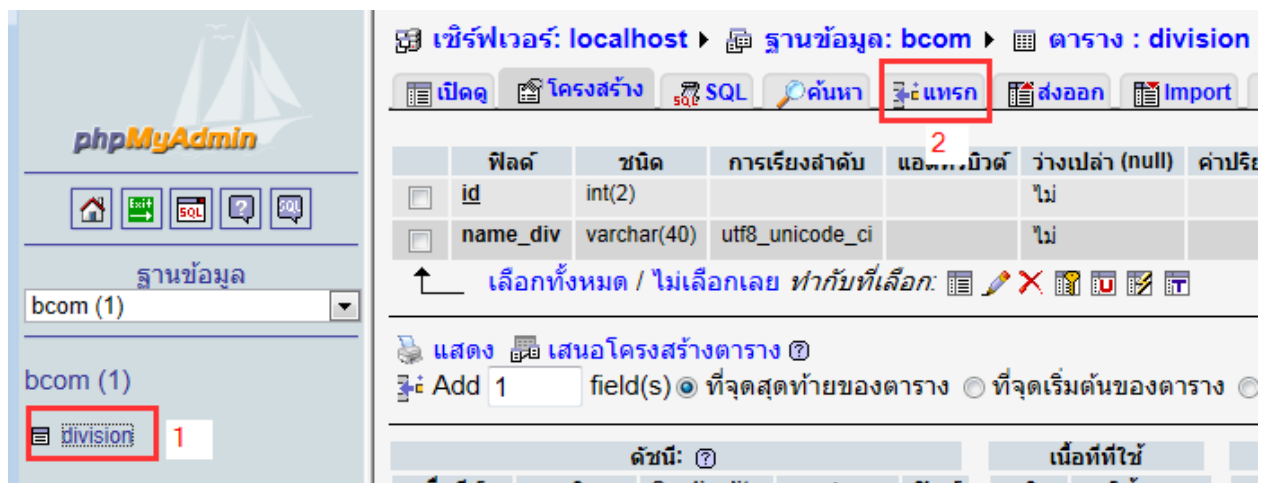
phpMyAdmin

ฐานข้อมูล
bcom (1)

bcom (1)

division 1

เซิร์ฟเวอร์: localhost ▸ ฐานข้อมูล: bcom ▸ ตาราง : division

เปิดดู | โครงสร้าง | SQL | ค้นหา | แทรก | ส่งออก | Import

2

| | ฟิลด์ | ชนิด | การเรียงลำดับ | แอ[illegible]บิวต์ | ว่างเปล่า (null) | ค่าปริ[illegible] |
|---|---|---|---|---|---|---|
| | id | int(2) | | | ไม่ | |
| | name_div | varchar(40) | utf8_unicode_ci | | ไม่ | |

เลือกทั้งหมด / ไม่เลือกเลย ทำกับที่เลือก:

แสดง เสนอโครงสร้างตาราง

Add 1 field(s) ที่จุดสุดท้ายของตาราง ที่จุดเริ่มต้นของตาราง

ดัชนี:

เนื้อที่ที่ใช้